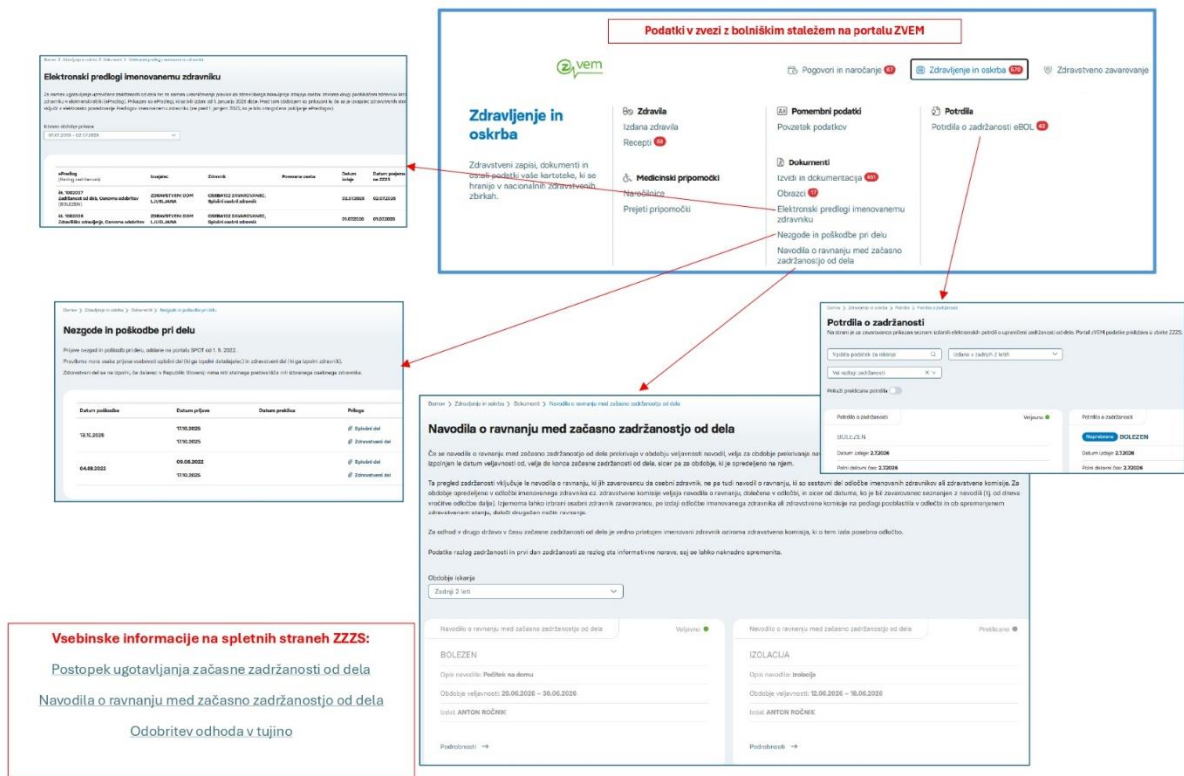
Podatki v zvezi z bolniškim staležem na portalu ZVEM

zvem

Pogovori in naročanje 47

Zdravljenje in oskrba 570

Zdravstveno zavarovanje

Zdravljenje in oskrba

Zdravstveni zapisi, dokumenti in ostali podatki vaše kartoteke, ki se hranijo v nacionalnih zdravstvenih zbirkah.

Zdravila
Izdana zdravila
Recepti 98

Medicinski pripomočki
Naročilnice
Prejeti pripomočki

Pomembni podatki
Povzetek podatkov

Dokumenti
Izvidi in dokumentacija 461
Obrazci 17
Elektronski predlogi imenovanemu zdravniku
Nezgode in poškodbe pri delu
Navodila o ravnanju med začasno zadržanostjo od dela

Potrdila
Potrdila o zadržanosti eBOL 43

Domov > Zdravljenje in oskrba > Dokumenti > Elektronski predlogi imenovanemu zdravniku

Elektronski predlogi imenovanemu zdravniku

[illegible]

Izberi obdobje prikaza
01.07.2026 – 02.07.2026

| ePredlog | Izvajalec | Zdravnik | Povezana ocena | Datum izdaje | Datum prejema na ZZZS |
|---|---|---|---|---|---|
| 26. 1062017 Zadržanost od dela, Osnovna zdravstvena (BOLEZEN) | ZDRAVSTVENI DOM LJUBLJANA | OSEBNI IZ ZDRAVNIŠKE, Splošni osebni zdravnik | | 02.07.2026 | 02.07.2026 |
| 26. 1062018 Zdravniško mnenje, Osnovna zdravstvena | ZDRAVSTVENI DOM LJUBLJANA | OSEBNI IZ ZDRAVNIŠKE, Splošni osebni zdravnik | | 01.07.2026 | 01.07.2026 |

Domov > Zdravljenje in oskrba > Dokumenti > Nezgode in poškodbe pri delu

Nezgode in poškodbe pri delu

Prijave nezgod in poškodb pri delu, oddane na portalu SPOT od 1. 9. 2022.
Pravilnost mora prijave vsebovati splošni del (ki ga izpolni delodajalec) in zdravstveni del (ki ga izpolni zdravnik).
Zdravstveni del se ne izpolni, če delavec v Republiki Sloveniji nima niti stalnega prebivališča niti izbranega osebnega zdravnika.

| Datum poškodbe | Datum prijave | Datum preklica | Priloge |
|---|---|---|---|
| 13.10.2026 | 17.10.2026 | | Splošni del |
| | 17.10.2026 | | Zdravstveni del |
| 04.08.2022 | 09.08.2022 | | Splošni del |
| | 17.10.2026 | | Zdravstveni del |

Domov > Zdravljenje in oskrba > Potrdila > Potrdila o zadržanosti

Potrdila o zadržanosti

Na strani je za zavarovanca prikazan seznam izdanih elektronskih potrdil o upravičeni zadržanosti od dela. Portal zVEM podatke pridobiva iz zbirke ZZZS.

Vpišite podatek za iskanje

Izdane v zadnjih 2 letih

Vsi razlogi zadržanosti

Prikaži preklicana potrdila

Potrdila o zadržanosti   Veljavno
BOLEZEN
Datum izdaje: 2.7.2026
Prvi dolžnost dan: 2.7.2026

Potrdila o zadržanosti
Nepreverjeno BOLEZEN
Datum izdaje: 2.7.2026
Prvi dolžnost dan: 2.7.2026

Domov > Zdravljenje in oskrba > Dokumenti > Navodila o ravnanju med začasno zadržanostjo od dela

Navodila o ravnanju med začasno zadržanostjo od dela

Če se navodila o ravnanju med začasno zadržanostjo od dela prekrivajo v obdobju veljavnosti navodil, velja za obdobje prekrivanja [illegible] izpolnjen je datum veljavnosti od, velja do konca začasne zadržanosti od dela, sicer pa za obdobje, ki je opredeljeno na njem.

Ta pregled zadržanosti vključuje le navodila o ravnanju, ki jih zavarovancu da osebni zdravnik, ne pa tudi navodil o ravnanju, ki so sestavni del odločbe imenovanih zdravnikov ali zdravstvene komisije. Za obdobje opredeljeno v odločbi imenovanega zdravnika oz. zdravstvene komisije veljajo navodila o ravnanju, določena v odločbi, in sicer od datuma, ko je bil zavarovanec seznanjen z navodili (tj. od dneva vročitve odločbe dalje). Izjemoma lahko izbrani osebni zdravnik zavarovanca, po izdaji odločbe imenovanega zdravnika ali zdravstvene komisije na podlagi pooblastila v odločbi in ob spremenjenem zdravstvenem stanju, določi drugačen način ravnanja.

Za odhod v druge države v času začasne zadržanosti od dela je vedno pristojen imenovani zdravnik oziroma zdravstvena komisija, ki o tem izda posebno odločbo.

Podatke razlog zadržanosti in prvi dan zadržanosti za razlog sta informativne narave, saj se lahko naknadno spremenita.

Obdobje iskanja
Zadnji 2 leti

Navodila o ravnanju med začasno zadržanostjo od dela   Veljavno
BOLEZEN
Opis navodila: Počitek na domu
Obdobje veljavnosti: 25.06.2026 – 30.06.2026
Izdal: ANTON ROČNIK
Podrobnosti →

Navodila o ravnanju med začasno zadržanostjo od dela   Preklicano
IZOLACIJA
Opis navodila: Izolacija
Obdobje veljavnosti: 12.06.2026 – 18.06.2026
Izdal: ANTON ROČNIK
Podrobnosti →

Vsebinske informacije na spletnih straneh ZZZS:
Postopek ugotavljanja začasne zadržanosti od dela
Navodila o ravnanju med začasno zadržanostjo od dela
Odobritev odhoda v tujino